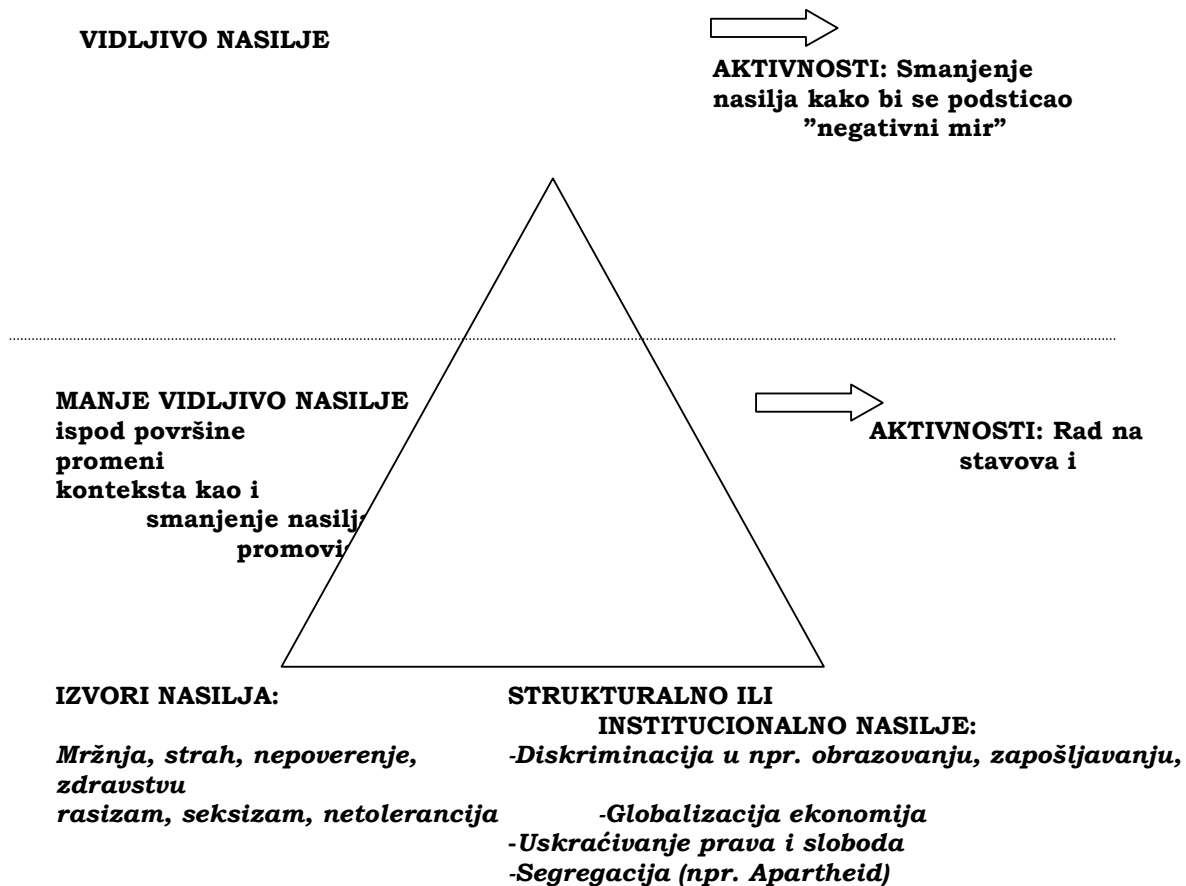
VIDLJIVO NASILJE

AKTIVNOSTI: Smanjenje nasilja kako bi se podsticao ”negativni mir”

MANJE VIDLJIVO NASILJE ispod površine promeni konteksta kao i smanjenje nasilj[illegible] promovi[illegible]

AKTIVNOSTI: Rad na stavova i

IZVORI NASILJA:

Mržnja, strah, nepoverenje, rasizam, seksizam, netolerancija

STRUKTURALNO ILI INSTITUCIONALNO NASILJE:

-Diskriminacija u npr. obrazovanju, zapošljavanju, zdravstvu

-Globalizacija ekonomija

-Uskraćivanje prava i sloboda

-Segregacija (npr. Apartheid)